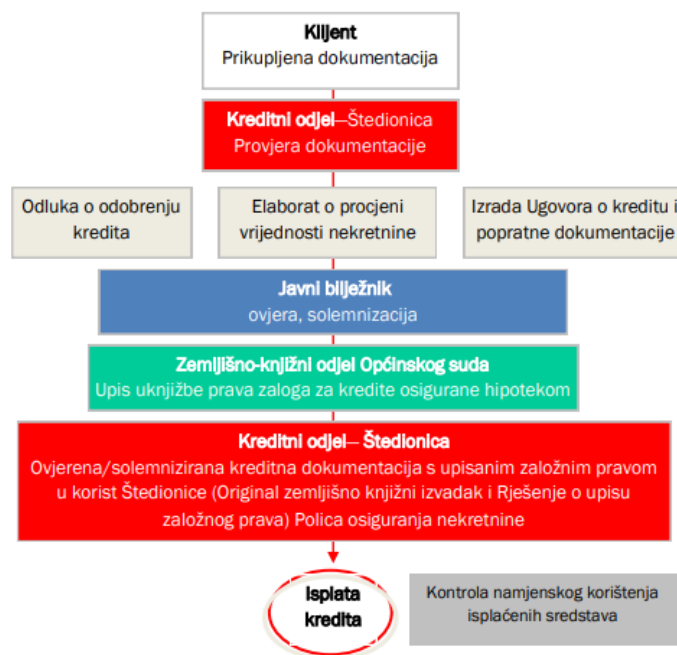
Klijent
Prikupljena dokumentacija

Kreditni odjel–Štedionica
Provjera dokumentacije

Odluka o odobrenju kredita

Elaborat o procjeni vrijednosti nekretnine

Izrada Ugovora o kreditu i popratne dokumentacije

Javni bilježnik
ovjera, solemnizacija

Zemljišno-knjižni odjel Općinskog suda
Upis uknjižbe prava zaloga za kredite osigurane hipotekom

Kreditni odjel– Štedionica
Ovjerena/solemnizirana kreditna dokumentacija s upisanim založnim pravom u korist Štedionice (Original zemljišno knjižni izvadak i Rješenje o upisu založnog prava) Polica osiguranja nekretnine

Isplata kredita

Kontrola namjenskog korištenja isplaćenih sredstava